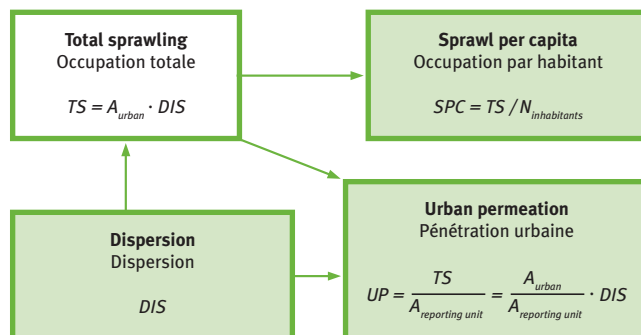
**Total sprawling**
Occupation totale

$TS = A_{urban} \cdot DIS$

**Sprawl per capita**
Occupation par habitant

$SPC = TS / N_{inhabitants}$

**Dispersion**
Dispersion

$DIS$

**Urban permeation**
Pénétration urbaine

$UP = \frac{TS}{A_{reporting\ unit}} = \frac{A_{urban}}{A_{reporting\ unit}} \cdot DIS$